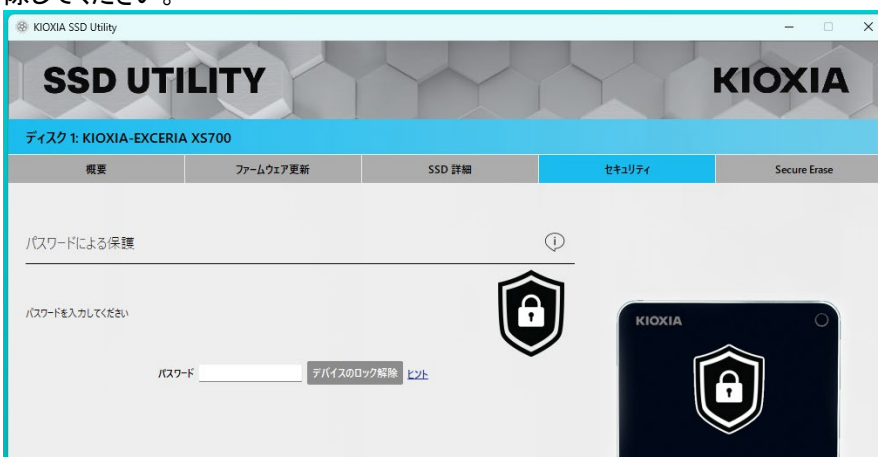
除してください。

KIOXIA SSD Utility

SSD UTILITY

KIOXIA

ディスク 1: KIOXIA-EXCERIA XS700

概要

ファームウェア更新

SSD 詳細

セキュリティ

Secure Erase

パスワードによる保護

パスワードを入力してください

パスワード

デバイスのロック解除

ヒント

KIOXIA